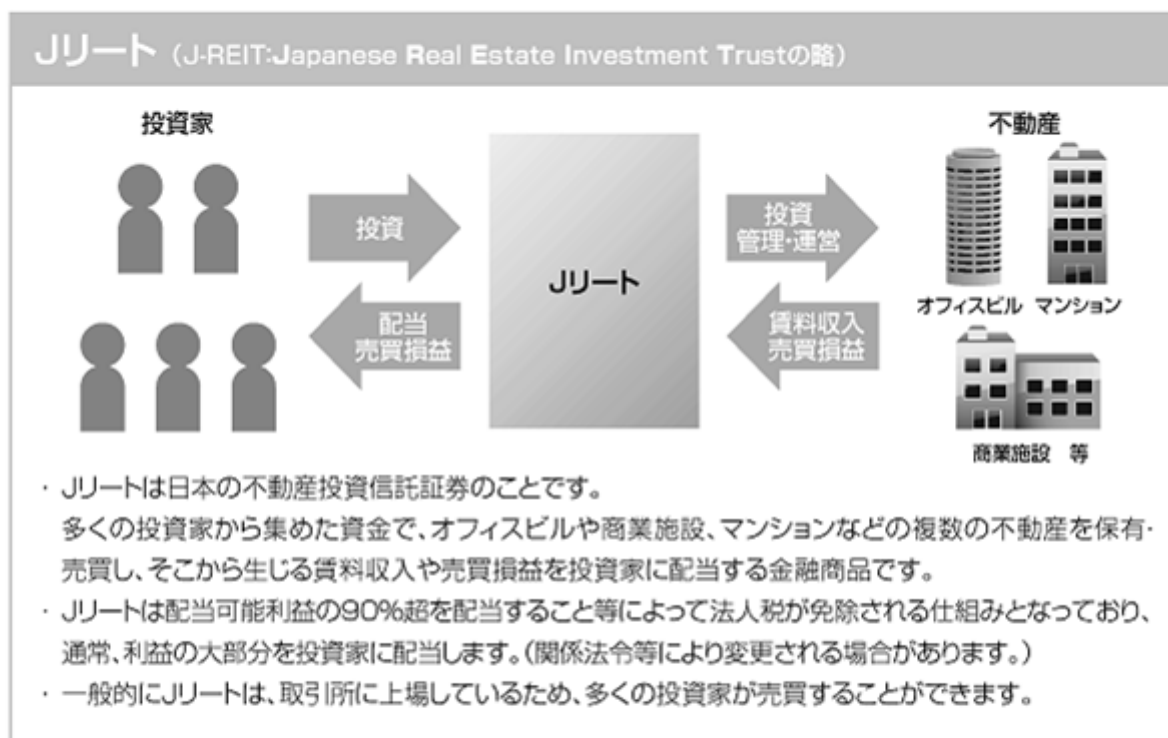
Jリート (J-REIT:Japanese Real Estate Investment Trustの略)

投資家

投資

配当
売買損益

Jリート

投資
管理・運営

賃料収入
売買損益

不動産

オフィスビル

マンション

商業施設 等

・Jリートは日本の不動産投資信託証券のことです。
多くの投資家から集めた資金で、オフィスビルや商業施設、マンションなどの複数の不動産を保有・売買し、そこから生じる賃料収入や売買損益を投資家に配当する金融商品です。

・Jリートは配当可能利益の90%超を配当すること等によって法人税が免除される仕組みとなっており、通常、利益の大部分を投資家に配当します。(関係法令等により変更される場合があります。)

・一般的にJリートは、取引所に上場しているため、多くの投資家が売買することができます。